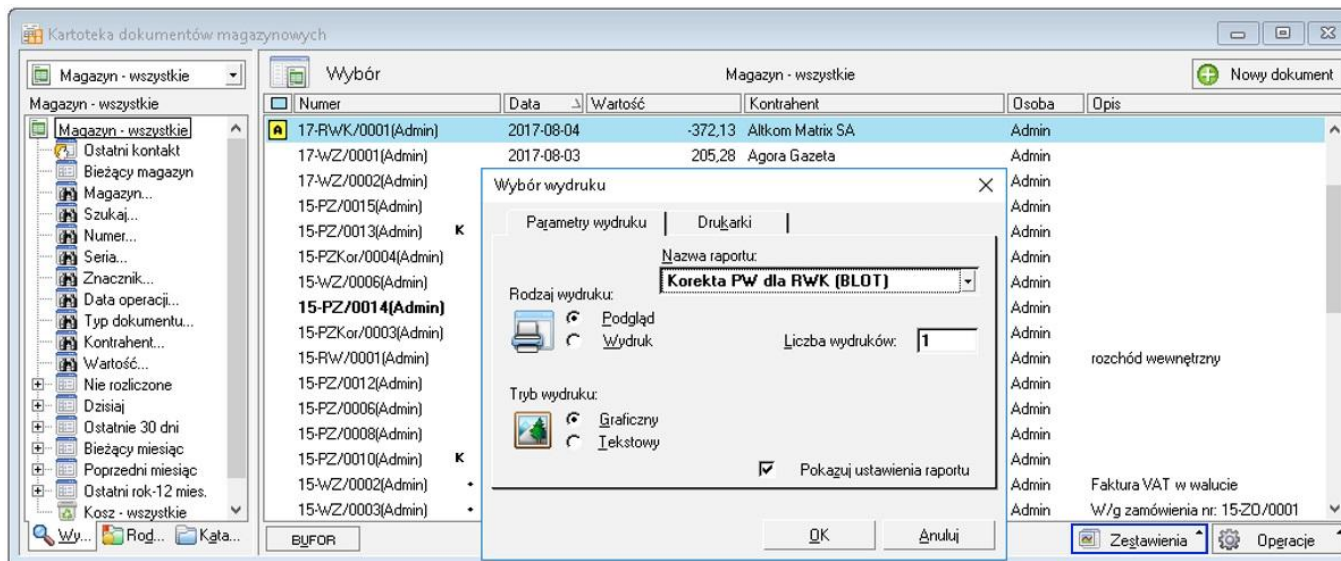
Kartoteka dokumentów magazynowych

Magazyn - wszystkie
Magazyn - wszystkie
Magazyn - wszystkie
Ostatni kontakt
Bieżący magazyn
Magazyn...
Szukaj...
Numer...
Seria...
Znacznik...
Data operacji...
Typ dokumentu...
Kontrahent...
Wartość...
Nie rozliczone
Dzisiaj
Ostatnie 30 dni
Bieżący miesiąc
Poprzedni miesiąc
Ostatni rok-12 mies.
Kosz - wszystkie
Wy... Rod... Kata...

Wybór
Magazyn - wszystkie
Nowy dokument

| Numer | Data | Wartość | Kontrahent | Osoba | Opis |
|---|---|---|---|---|---|
| A 17-RWK/0001(Admin) | 2017-08-04 | -372,13 | Altkom Matrix SA | Admin | |
| 17-WZ/0001(Admin) | 2017-08-03 | 205,28 | Agora Gazeta | Admin | |
| 17-WZ/0002(Admin) | | | | Admin | |
| 15-PZ/0015(Admin) | | | | Admin | |
| 15-PZ/0013(Admin) K | | | | Admin | |
| 15-PZKor/0004(Admin) | | | | Admin | |
| 15-WZ/0006(Admin) | | | | Admin | |
| 15-PZ/0014(Admin) | | | | Admin | |
| 15-PZKor/0003(Admin) | | | | Admin | |
| 15-RW/0001(Admin) | | | | Admin | rozchód wewnętrzny |
| 15-PZ/0012(Admin) | | | | Admin | |
| 15-PZ/0006(Admin) | | | | Admin | |
| 15-PZ/0008(Admin) | | | | Admin | |
| 15-PZ/0010(Admin) K | | | | Admin | |
| 15-WZ/0002(Admin) • | | | | Admin | Faktura VAT w walucie |
| 15-WZ/0003(Admin) • | | | | Admin | W/g zamówienia nr: 15-ZO/0001 |

BUFOR
Zestawienia
Operacje

Wybór wydruku
Parametry wydruku
Drukarki
Nazwa raportu:
Korekta PW dla RWK (BLOT)
Rodzaj wydruku:
Podgląd
Wydruk
Liczba wydruków: 1
Tryb wydruku:
Graficzny
Tekstowy
Pokazuj ustawienia raportu
OK
Anuluj